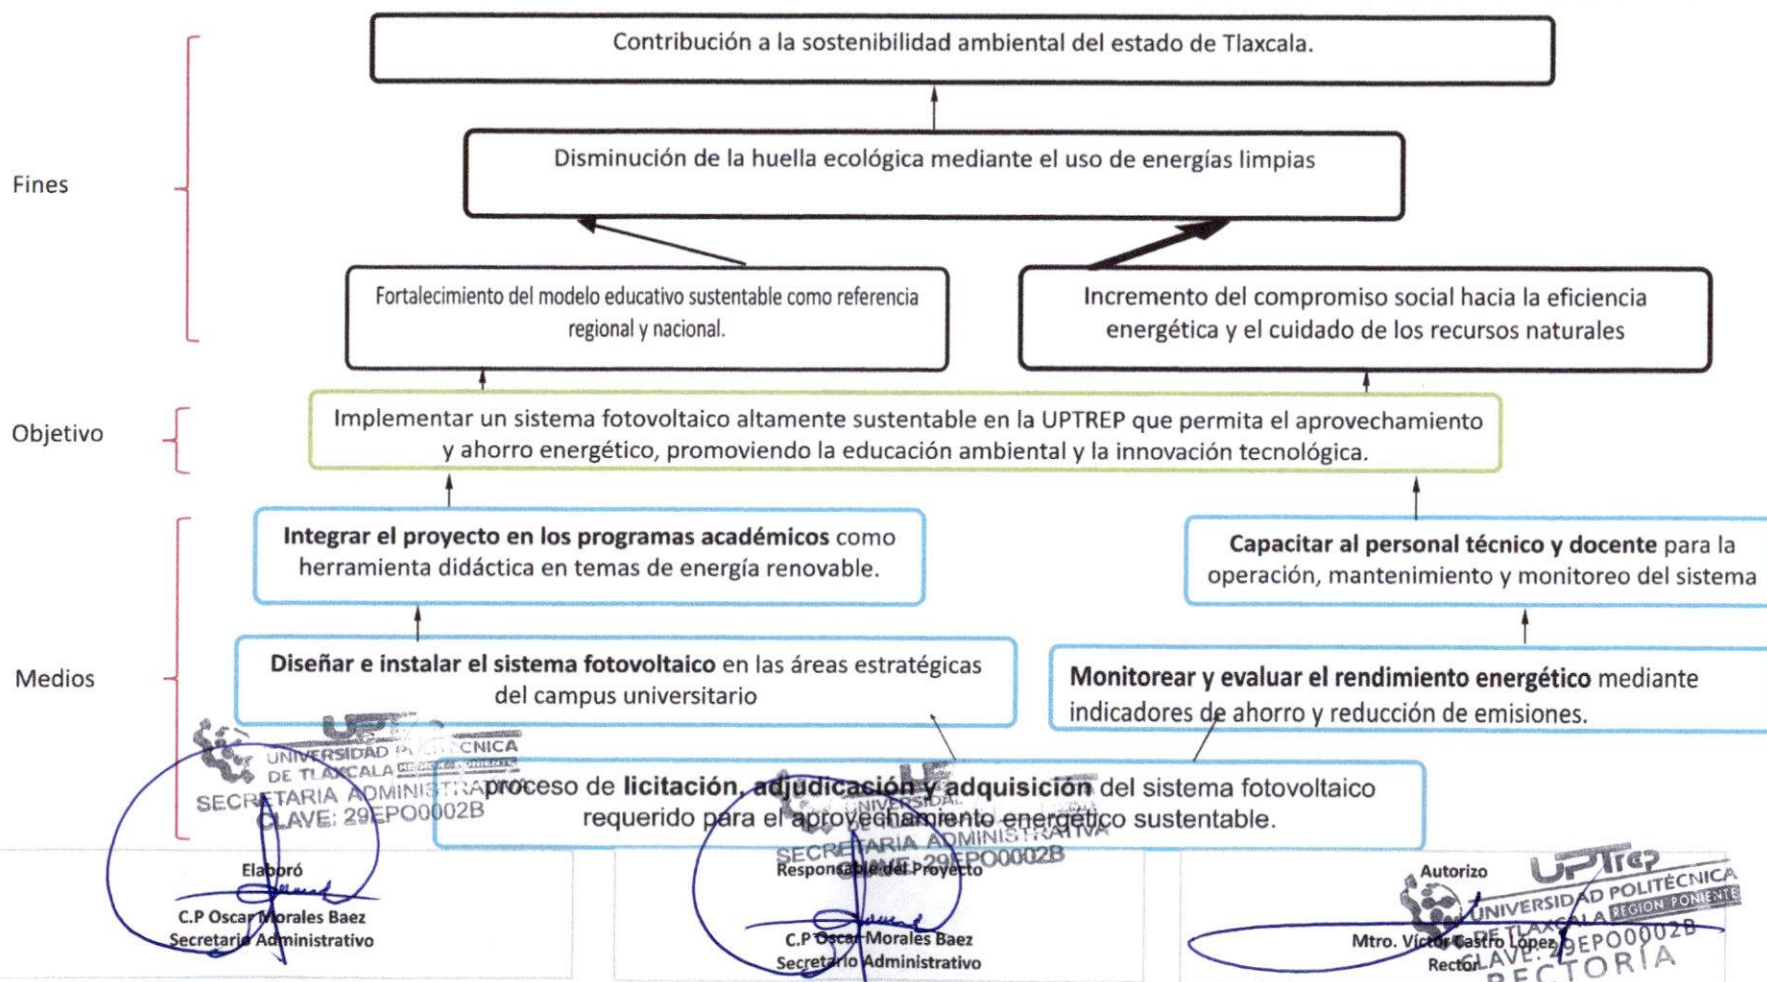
Contribución a la sostenibilidad ambiental del estado de Tlaxcala.

Fines

Disminución de la huella ecológica mediante el uso de energías limpias

Fortalecimiento del modelo educativo sustentable como referencia regional y nacional.

Incremento del compromiso social hacia la eficiencia energética y el cuidado de los recursos naturales

Objetivo

Implementar un sistema fotovoltaico altamente sustentable en la UPTREP que permita el aprovechamiento y ahorro energético, promoviendo la educación ambiental y la innovación tecnológica.

Medios

**Integrar el proyecto en los programas académicos** como herramienta didáctica en temas de energía renovable.

**Capacitar al personal técnico y docente** para la operación, mantenimiento y monitoreo del sistema

**Diseñar e instalar el sistema fotovoltaico** en las áreas estratégicas del campus universitario

**Monitorear y evaluar el rendimiento energético** mediante indicadores de ahorro y reducción de emisiones.

proceso de **licitación, adjudicación y adquisición** del sistema fotovoltaico requerido para el aprovechamiento energético sustentable.

UPTrep UNIVERSIDAD POLITÉCNICA DE TLAXCALA REGIÓN PONIENTE SECRETARIA ADMINISTRATIVA CLAVE: 29EPO0002B

UNIVERSIDAD SECRETARIA ADMINISTRATIVA CLAVE: 29EPO0002B

Elaboró
C.P Oscar Morales Baez
Secretario Administrativo

Responsable del Proyecto
C.P Oscar Morales Baez
Secretario Administrativo

Autorizo
Mtro. Víctor Castro López
Rector

UPTrep UNIVERSIDAD POLITÉCNICA DE TLAXCALA REGIÓN PONIENTE CLAVE: 29EPO0002B RECTORÍA